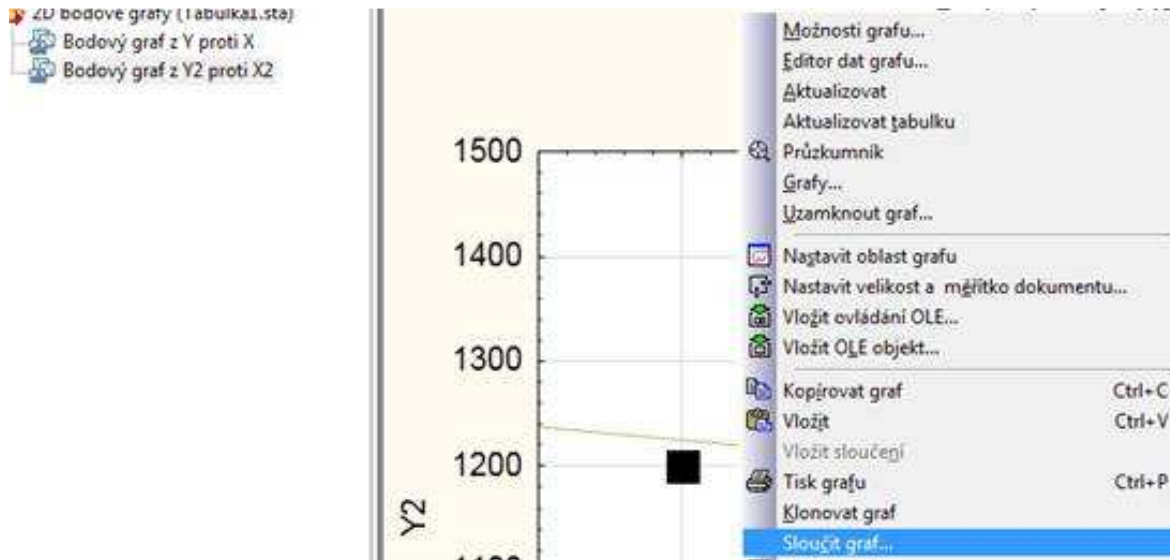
2D bodové grafy (Tabulka1.sta)
Bodový graf z Y proti X
Bodový graf z Y2 proti X2

1500
1400
1300
1200
Y2

Možnosti grafu...
Editor dat grafu...
Aktualizovat
Aktualizovat tabulku
Průzkumník
Grafy...
Uzamknout graf...
Nastavit oblast grafu
Nastavit velikost a měřítko dokumentu...
Vložit ovládání OLE...
Vložit OLE objekt...
Kopírovat graf Ctrl+C
Vložit Ctrl+V
Vložit sloučení
Tisk grafu Ctrl+P
Klonovat graf
Sloučit graf...